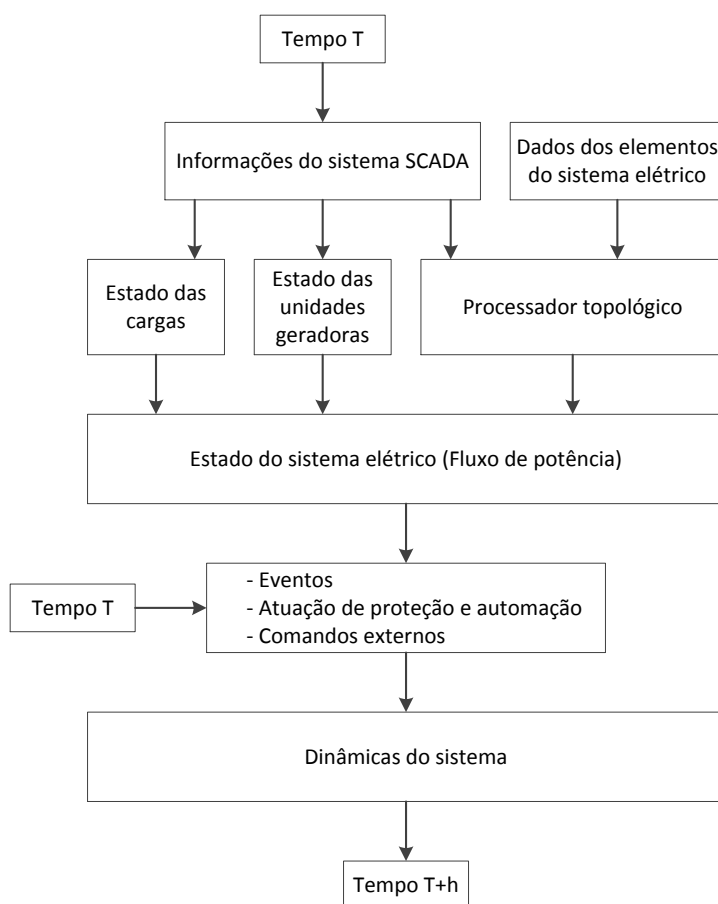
Tempo T

Informações do sistema SCADA

Dados dos elementos do sistema elétrico

Estado das cargas

Estado das unidades geradoras

Processador topológico

Estado do sistema elétrico (Fluxo de potência)

Tempo T

- Eventos
- Atuação de proteção e automação
- Comandos externos

Dinâmicas do sistema

Tempo T+h